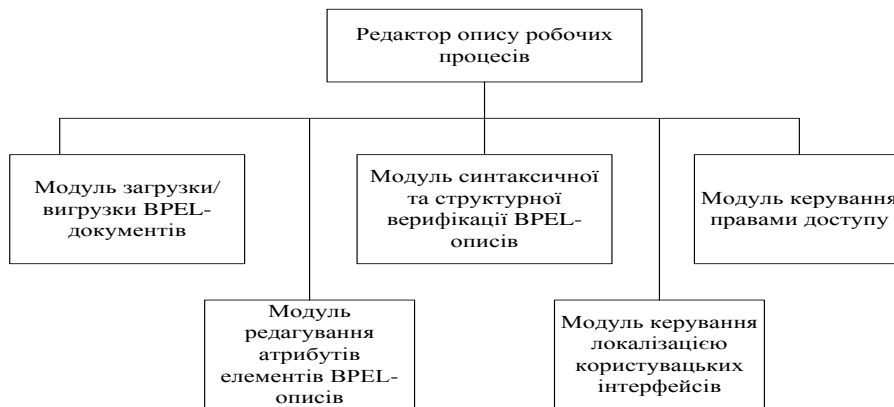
Редактор опису робочих процесів

Модуль загрузки/вигрузки BPEL-документів

Модуль редагування атрибутів елементів BPEL-описів

Модуль синтаксичної та структурної верифікації BPEL-описів

Модуль керування локалізацією користувацьких інтерфейсів

Модуль керування правами доступу